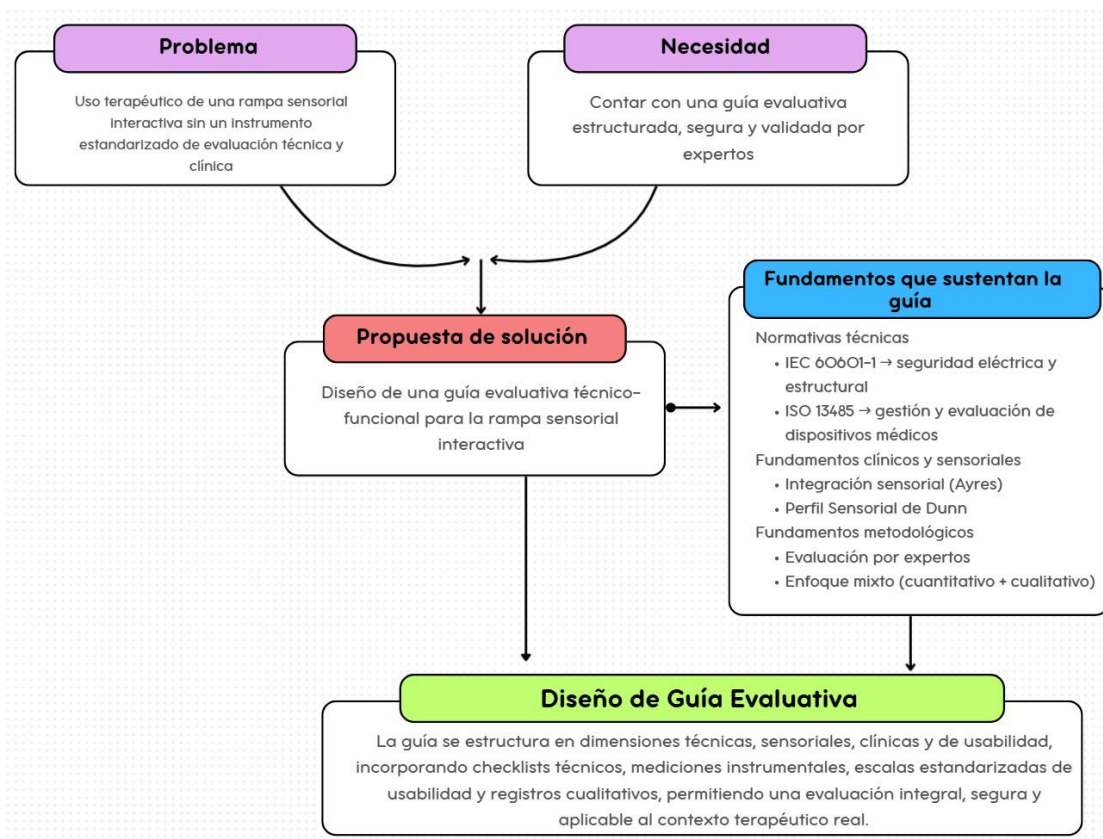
Problema

Uso terapéutico de una rampa sensorial interactiva sin un instrumento estandarizado de evaluación técnica y clínica

Necesidad

Contar con una guía evaluativa estructurada, segura y validada por expertos

Fundamentos que sustentan la guía

Normativas técnicas
• IEC 60601-1 → seguridad eléctrica y estructural
• ISO 13485 → gestión y evaluación de dispositivos médicos
Fundamentos clínicos y sensoriales
• Integración sensorial (Ayres)
• Perfil Sensorial de Dunn
Fundamentos metodológicos
• Evaluación por expertos
• Enfoque mixto (cuantitativo + cualitativo)

Propuesta de solución

Diseño de una guía evaluativa técnico-funcional para la rampa sensorial interactiva

Diseño de Guía Evaluativa

La guía se estructura en dimensiones técnicas, sensoriales, clínicas y de usabilidad, incorporando checklists técnicos, mediciones instrumentales, escalas estandarizadas de usabilidad y registros cualitativos, permitiendo una evaluación integral, segura y aplicable al contexto terapéutico real.